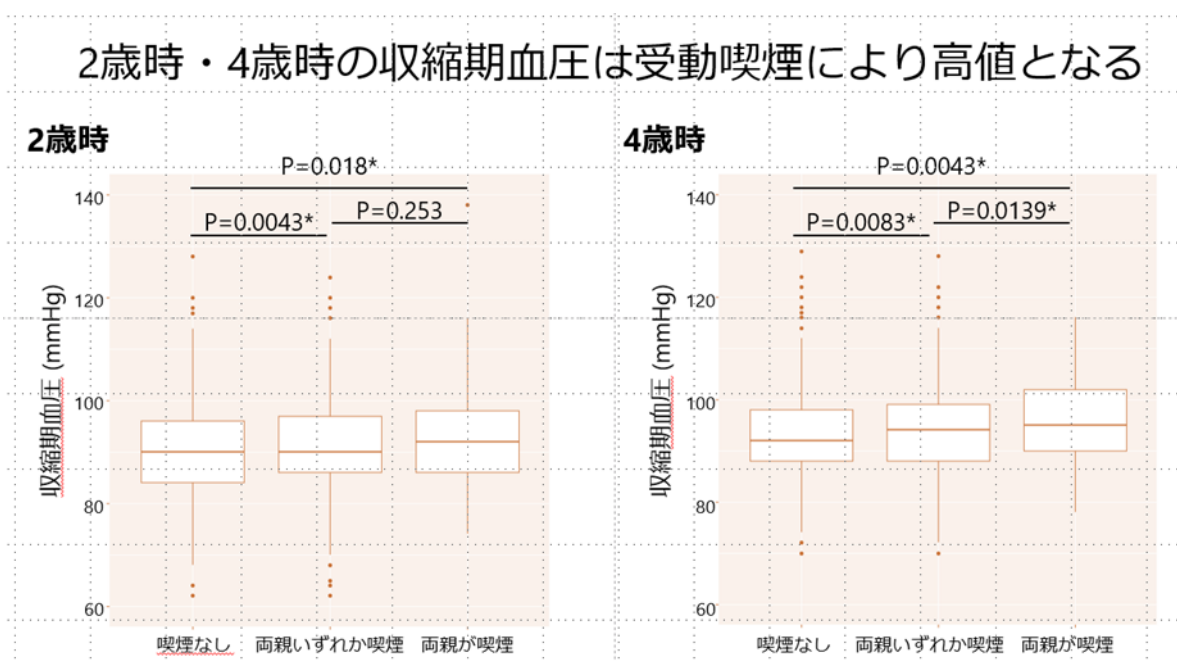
2歳時・4歳時の収縮期血圧は受動喫煙により高値となる

2歳時

P=0.018*

P=0.0043*

P=0.253

140

120

100

80

60

収縮期血圧 (mmHg)

喫煙なし

両親いずれか喫煙

両親が喫煙

4歳時

P=0.0043*

P=0.0083*

P=0.0139*

140

120

100

80

60

収縮期血圧 (mmHg)

喫煙なし

両親いずれか喫煙

両親が喫煙